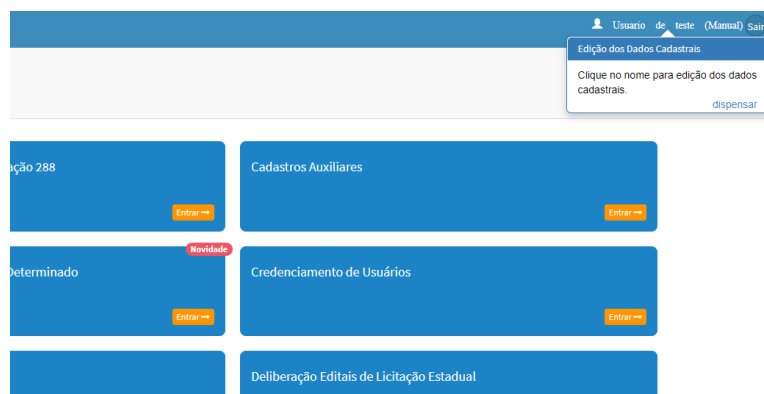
Usuario de teste (Manual) Sair

Edição dos Dados Cadastrais

Clique no nome para edição dos dados cadastrais.

dispensar

ação 288

Entrar

Cadastros Auxiliares

Entrar

Novidade

Determinado

Entrar

Credenciamento de Usuários

Entrar

Deliberação Editais de Licitação Estadual